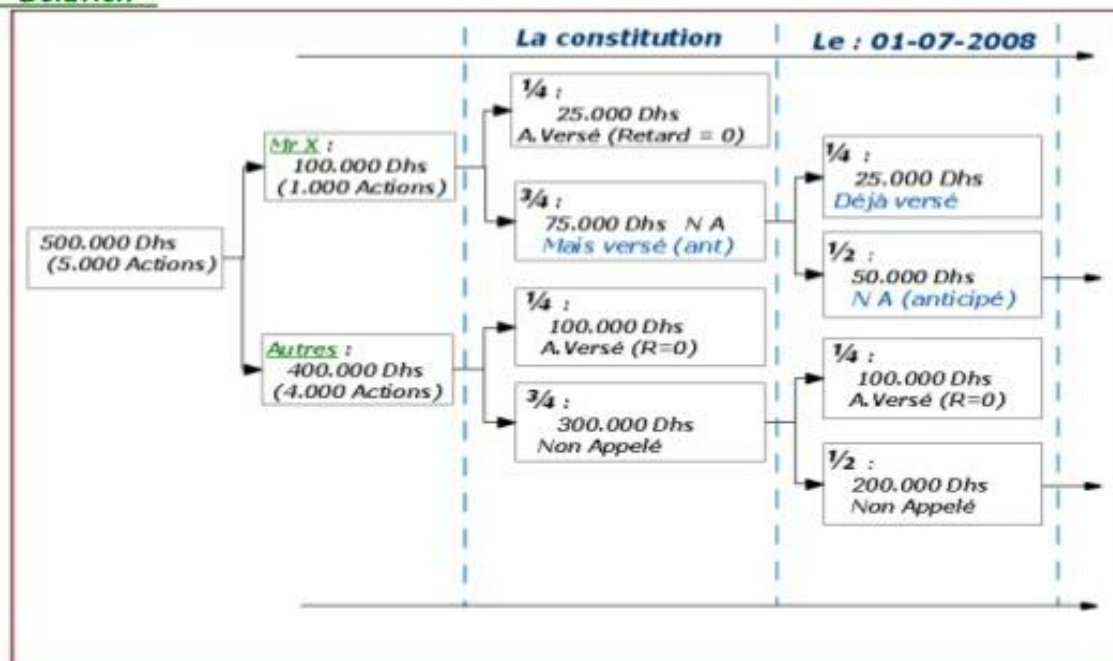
Solution

La constitution

Le : 01-07-2008

500.000 Dhs
(5.000 Actions)

Mr X :
100.000 Dhs
(1.000 Actions)

Autres :
400.000 Dhs
(4.000 Actions)

$\frac{1}{4}$ :
25.000 Dhs
A.Versé (Retard = 0)

$\frac{3}{4}$ :
75.000 Dhs N A
Mais versé (ant)

$\frac{1}{4}$ :
100.000 Dhs
A.Versé (R=0)

$\frac{3}{4}$ :
300.000 Dhs
Non Appelé

$\frac{1}{4}$ :
25.000 Dhs
Déjà versé

$\frac{1}{2}$ :
50.000 Dhs
N A (anticipé)

$\frac{1}{4}$ :
100.000 Dhs
A.Versé (R=0)

$\frac{1}{2}$ :
200.000 Dhs
Non Appelé